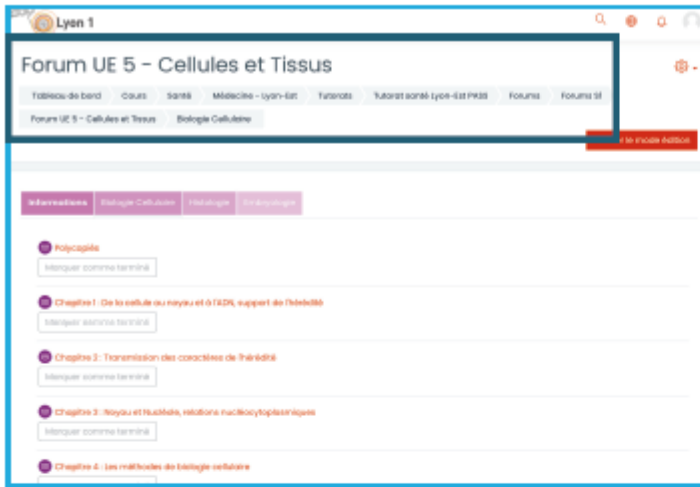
Lyon 1

Forum UE 5 - Cellules et Tissus

Tableau de bord Cours Santé Médecine - Lyon-Est Tutorats Tutorat santé Lyon-Est PASS Forums Forums S1

Forum UE 5 - Cellules et Tissus Biologie Cellulaire

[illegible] le mode édition

Informations Biologie Cellulaire Histologie Embryologie

Polycopiés

Marquer comme terminé

Chapitre 1 : De la cellule au noyau et à l'ADN, support de l'hérédité

Marquer comme terminé

Chapitre 2 : Transmission des caractères de l'hérédité

Marquer comme terminé

Chapitre 3 : Noyau et Nucléole, relations nucléocytoplasmiques

Marquer comme terminé

Chapitre 4 : Les méthodes de biologie cellulaire